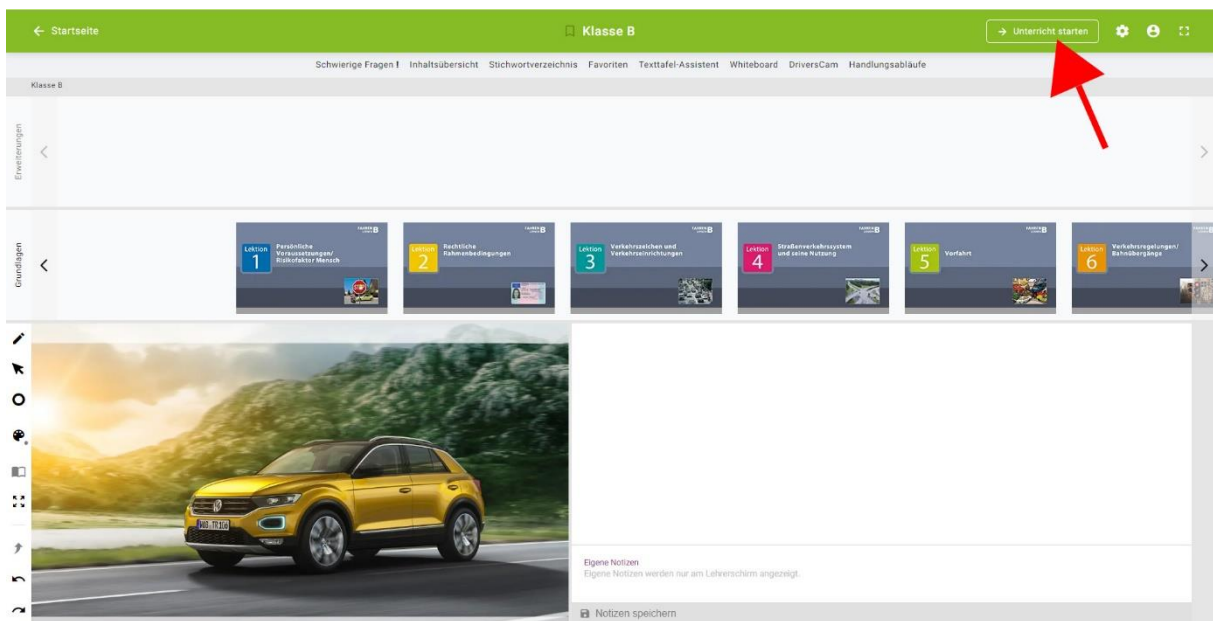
← Startseite

Klasse B

→ Unterricht starten

Schwierige Fragen ! Inhaltsübersicht Stichwortverzeichnis Favoriten Texttafel-Assistent Whiteboard DriversCam Handlungsabläufe

Klasse B

Erweiterungen

Grundlagen

Lektion 1 Persönliche Voraussetzungen/ Risikofaktor Mensch

Lektion 2 Rechtliche Rahmenbedingungen

Lektion 3 Verkehrszeichen und Verkehrseinrichtungen

Lektion 4 Straßenverkehrssystem und seine Nutzung

Lektion 5 Vorfahrt

Lektion 6 Verkehrsregelungen/ Bahnübergänge

Eigene Notizen
Eigene Notizen werden nur am Lehrerschirm angezeigt.

Notizen speichern